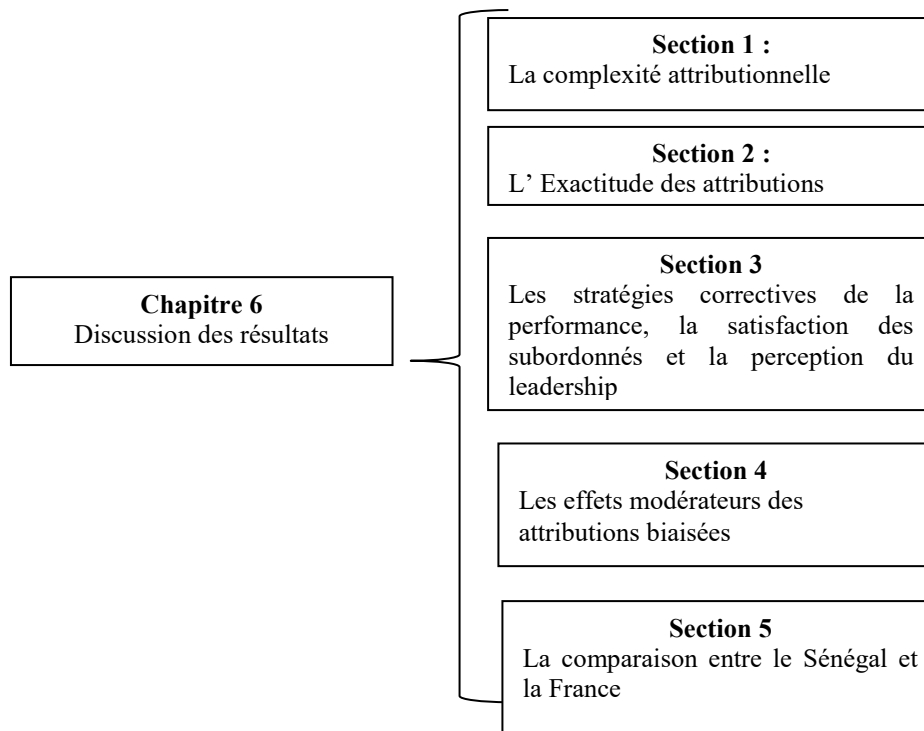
Chapitre 6
Discussion des résultats

Section 1 :
La complexité attributionnelle

Section 2 :
L' Exactitude des attributions

Section 3
Les stratégies correctives de la performance, la satisfaction des subordonnés et la perception du leadership

Section 4
Les effets modérateurs des attributions biaisées

Section 5
La comparaison entre le Sénégal et la France